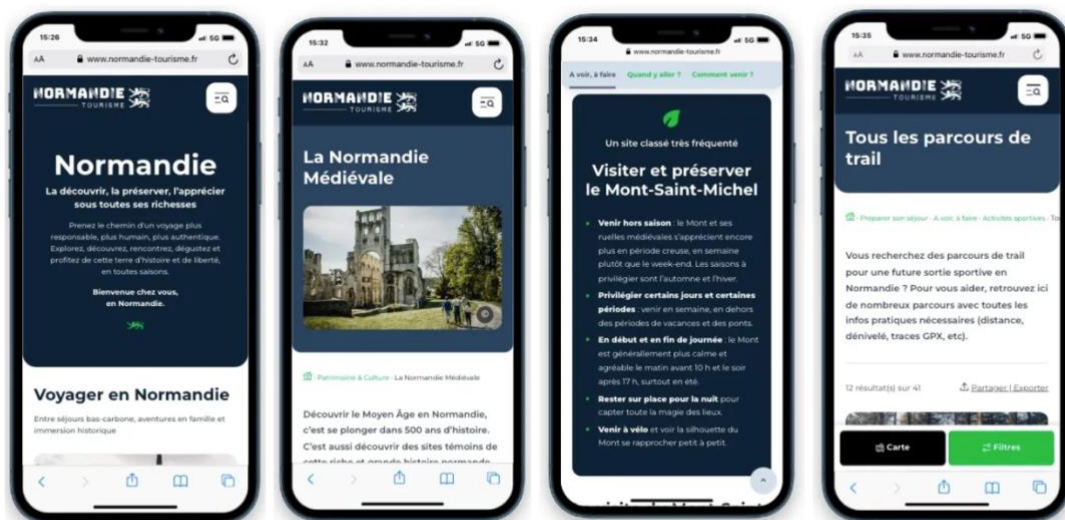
15:26
5G
AA www.normandie-tourisme.fr
NORMANDIE TOURISME

Normandie
La découvrir, la préserver, l'apprécier sous toutes ses richesses

Prenez le chemin d'un voyage plus responsable, plus humain, plus authentique. Explorez, découvrez, rencontrez, dégustez et profitez de cette terre d'histoire et de liberté, en toutes saisons.

Bienvenue chez vous, en Normandie.

Voyager en Normandie
Entre séjours bas-carbone, aventures en famille et immersion historique

15:32
5G
AA www.normandie-tourisme.fr
NORMANDIE TOURISME

La Normandie Médiévale

Patrimoine & Culture · La Normandie Médiévale

Découvrir le Moyen Âge en Normandie, c'est se plonger dans 500 ans d'histoire. C'est aussi découvrir des sites témoins de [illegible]

15:34
5G
www.normandie-tourisme.fr
A voir, à faire Quand y aller ? Comment venir ?

Un site classé très fréquenté
Visiter et préserver le Mont-Saint-Michel

Venir hors saison : le Mont et ses ruelles médiévales s'apprécient encore plus en période creuse, en semaine plutôt que le week-end. Les saisons à privilégier sont l'automne et l'hiver.
Privilégier certains jours et certaines périodes : venir en semaine, en dehors des périodes de vacances et des ponts.
En début et en fin de journée : le Mont est généralement plus calme et agréable le matin avant 10 h et le soir après 17 h, surtout en été.
Rester sur place pour la nuit pour capter toute la magie des lieux.
Venir à vélo et voir la silhouette du Mont se rapprocher petit à petit.

15:35
5G
AA www.normandie-tourisme.fr
NORMANDIE TOURISME

Tous les parcours de trail

Préparer son séjour · A voir, à faire · Activités sportives · To

Vous recherchez des parcours de trail pour une future sortie sportive en Normandie ? Pour vous aider, retrouvez ici de nombreux parcours avec toutes les infos pratiques nécessaires (distance, dénivelé, traces GPX, etc).

12 résultat(s) sur 41
Partager | Exporter

Carte
Filtres